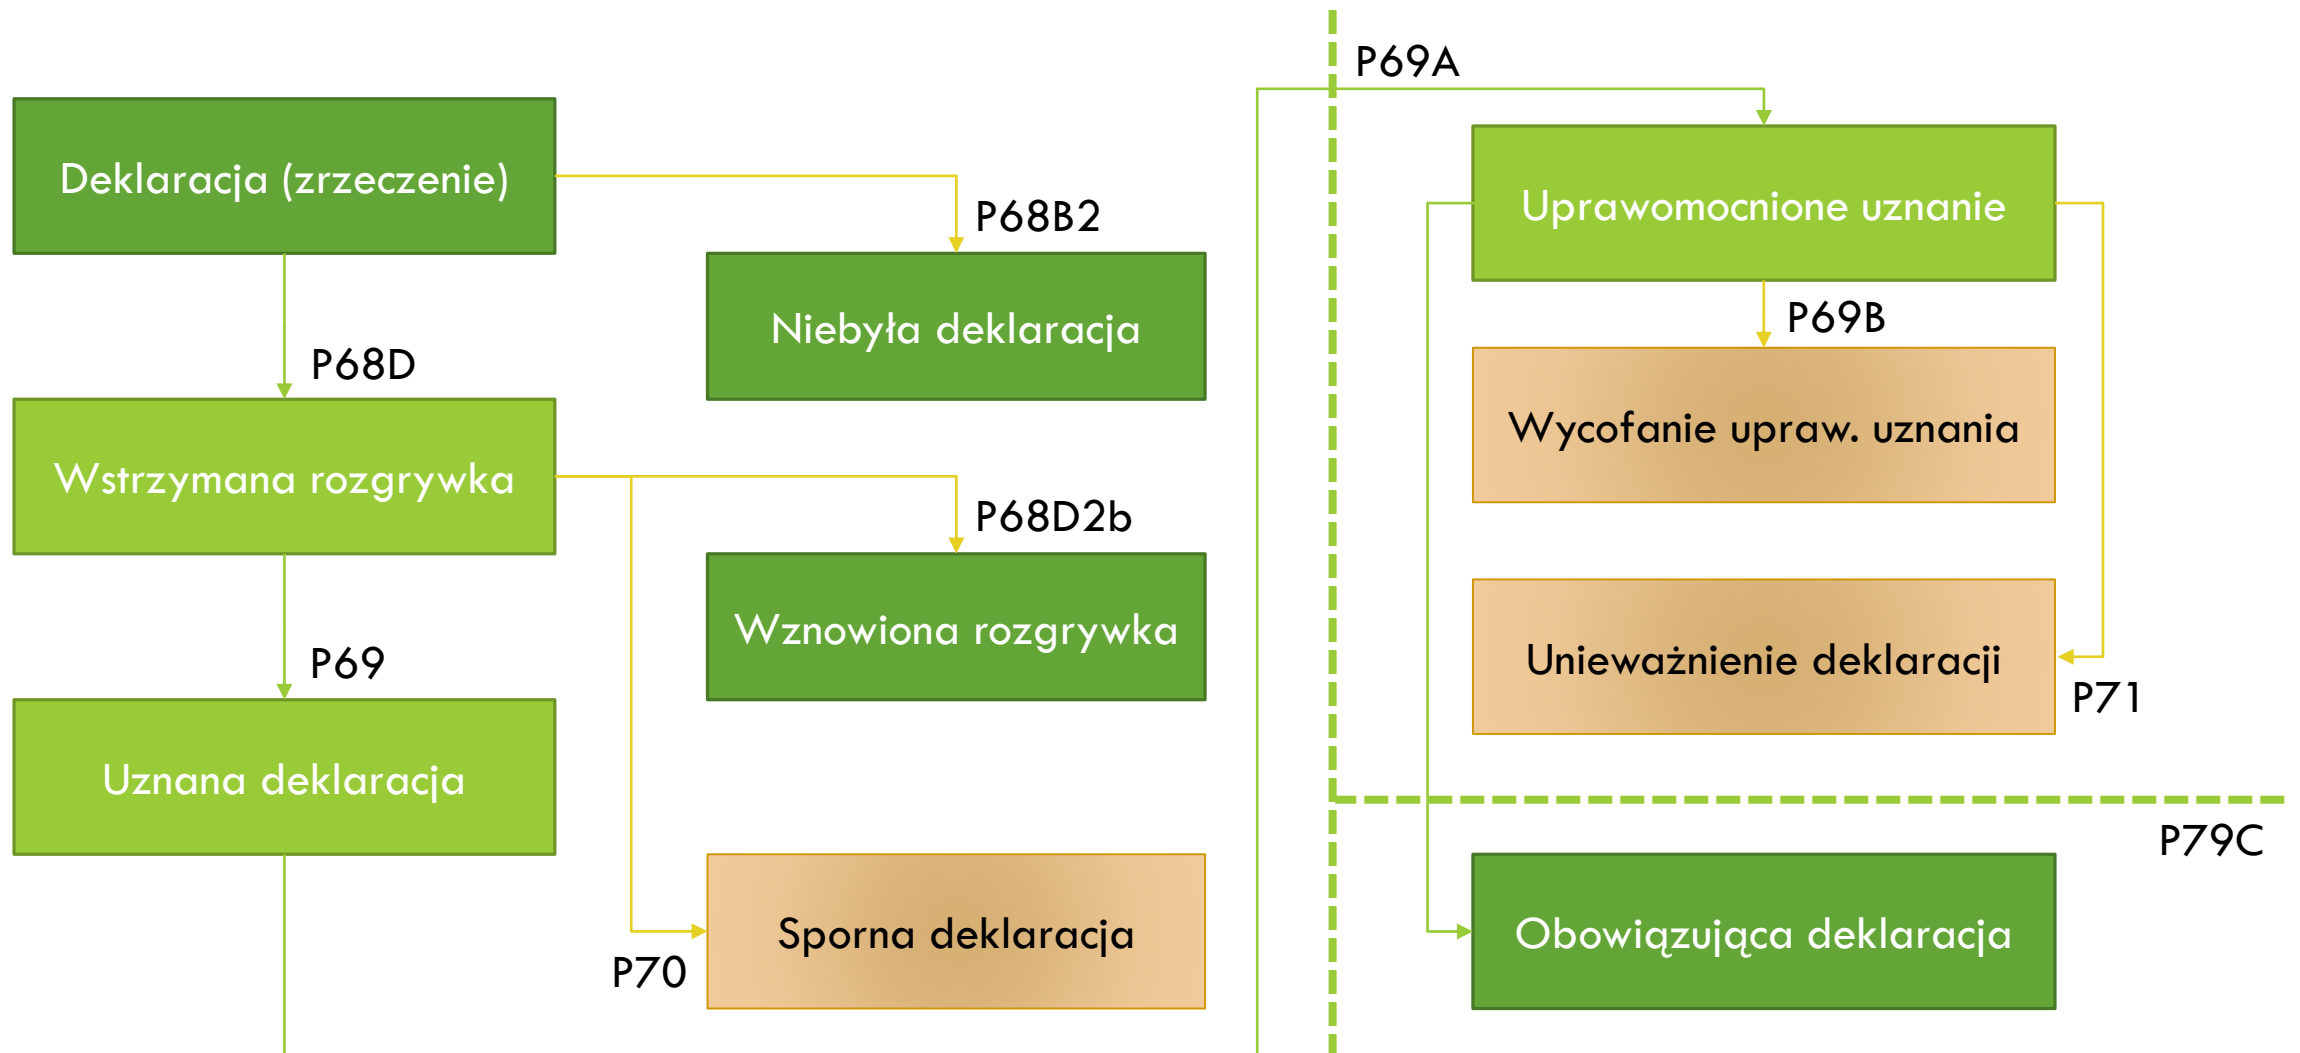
P69A

Deklaracja (zrzeczenie)

P68B2

Niebyła deklaracja

Uprawomocnione uznanie

P69B

Wycofanie upraw. uznania

P68D

Wstrzymana rozgrywka

P68D2b

Wznowiona rozgrywka

Unieważnienie deklaracji

P71

P69

Uznana deklaracja

P79C

Sporna deklaracja

P70

Obowiązująca deklaracja